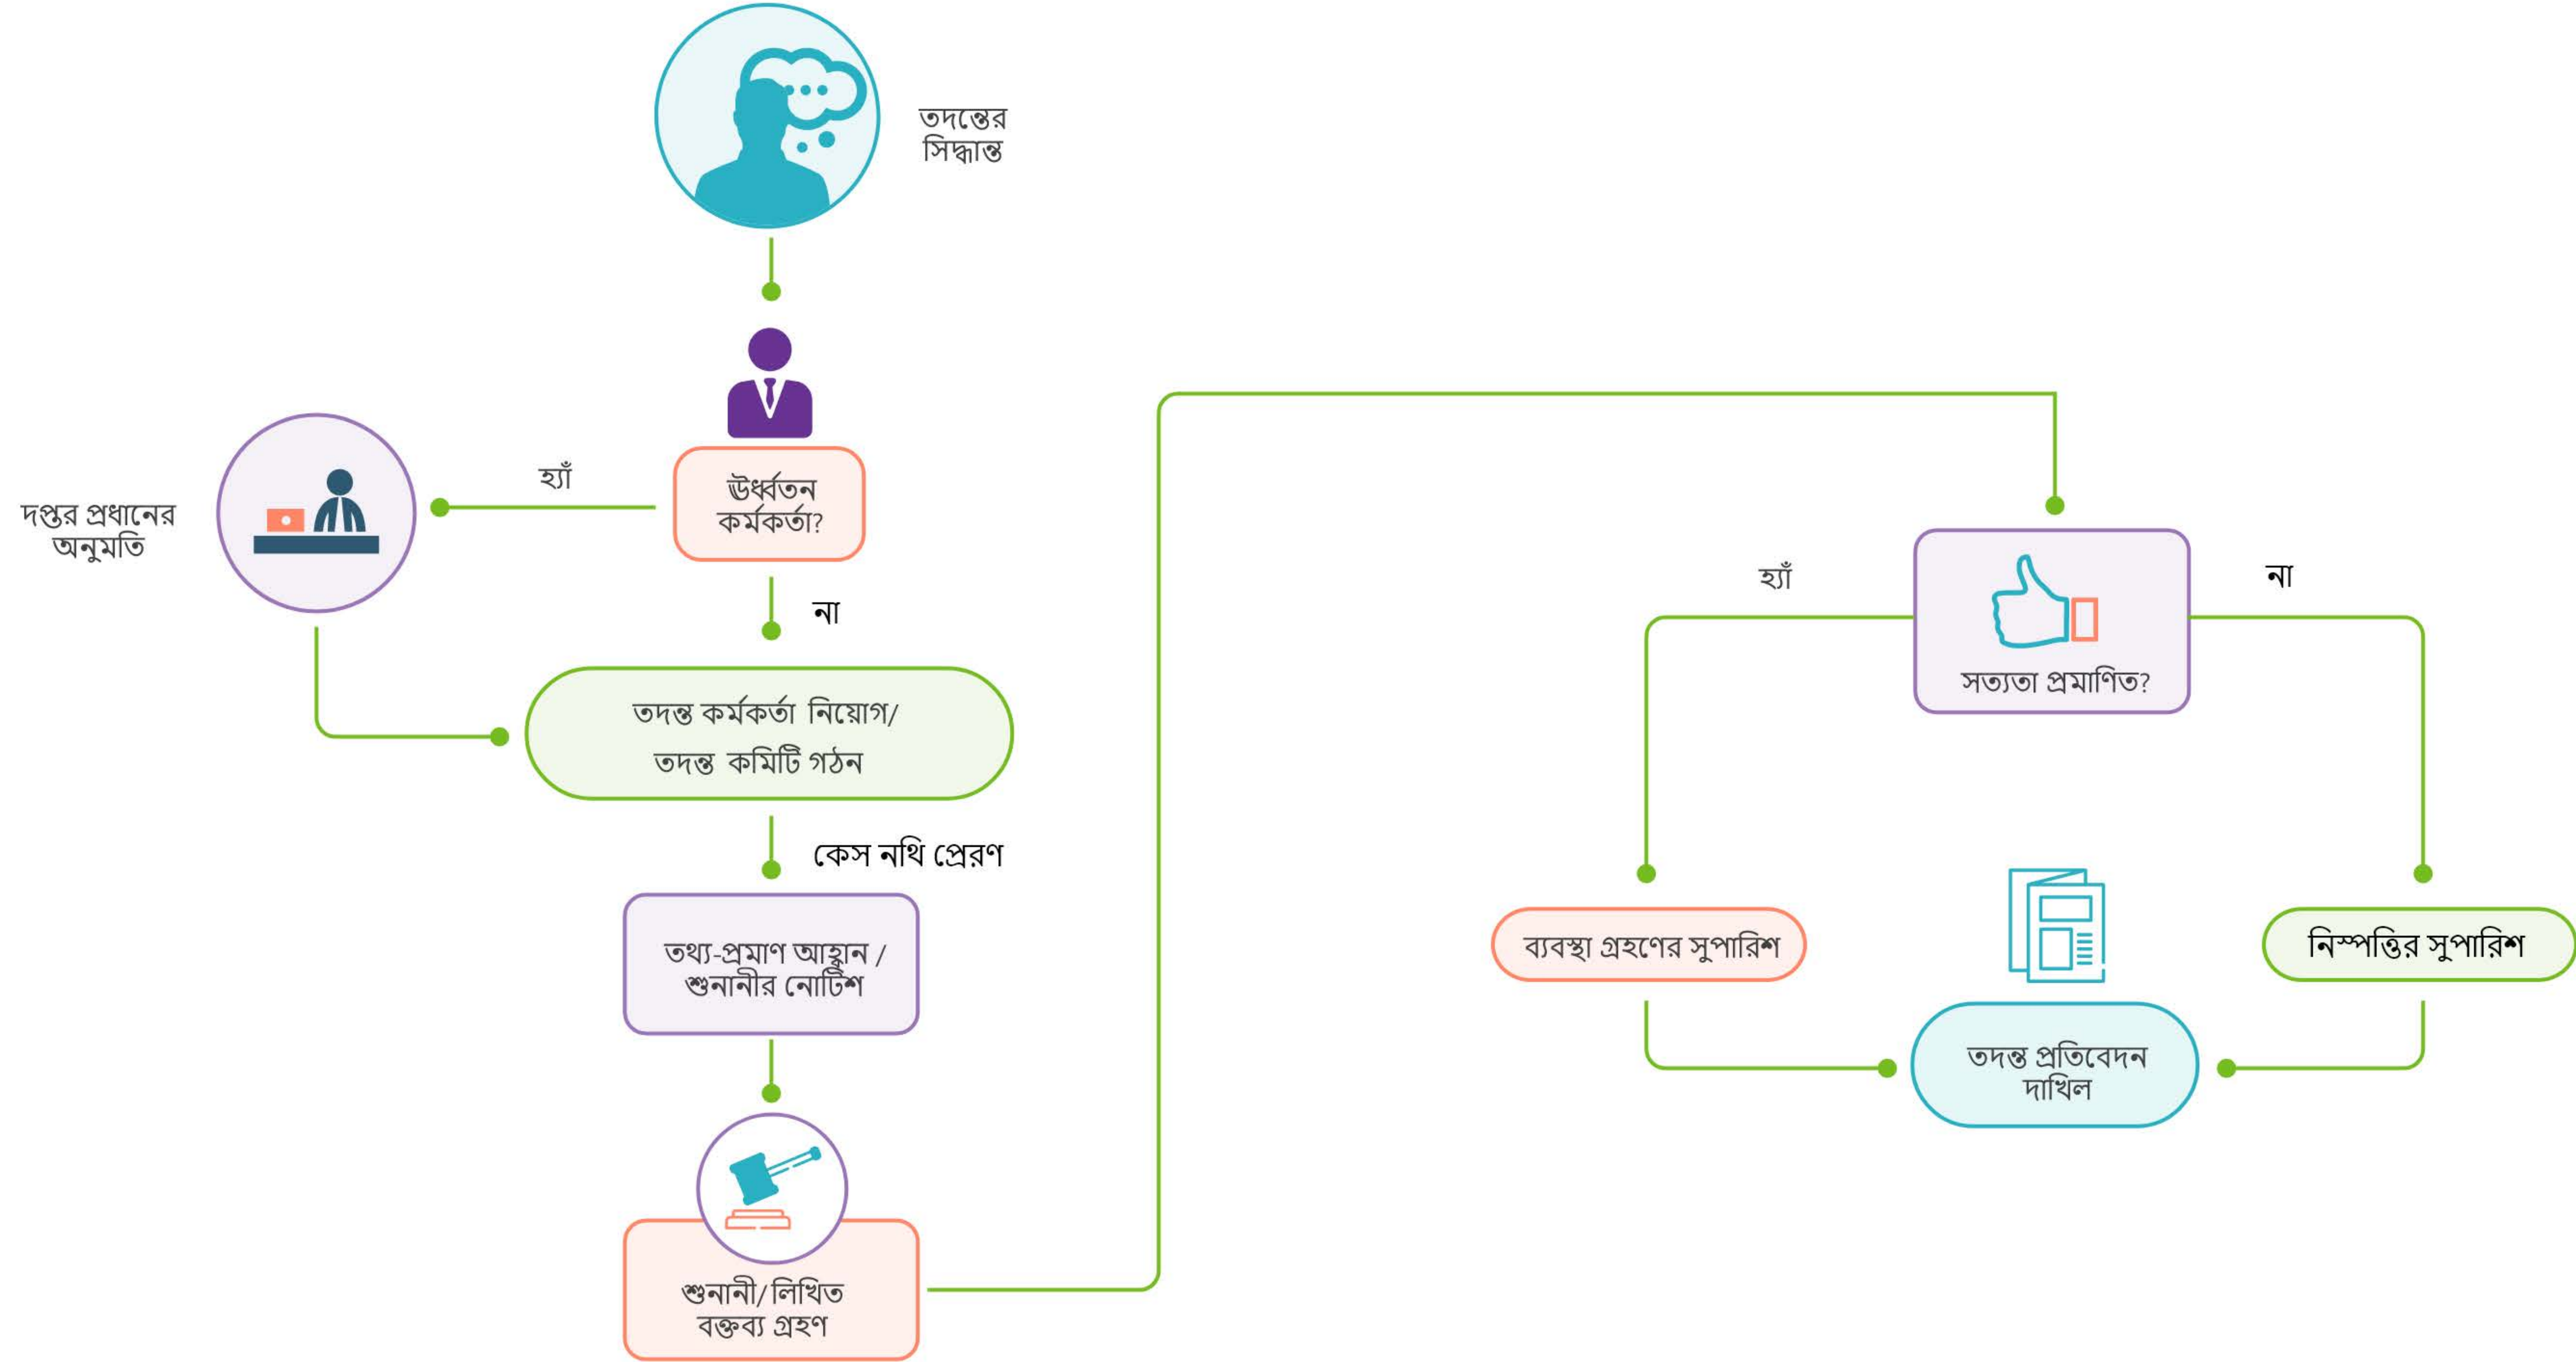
তদন্তের সিদ্ধান্ত

উর্ধ্বতন কর্মকর্তা?

হ্যাঁ

দপ্তর প্রধানের অনুমতি

না

তদন্ত কর্মকর্তা নিয়োগ/ তদন্ত কমিটি গঠন

কেস নথি প্রেরণ

তথ্য-প্রমাণ আহ্বান / শুনানীর নোটিশ

শুনানী/ লিখিত বক্তব্য গ্রহণ

হ্যাঁ

সত্যতা প্রমাণিত?

না

ব্যবস্থা গ্রহণের সুপারিশ

নিস্পত্তির সুপারিশ

তদন্ত প্রতিবেদন দাখিল